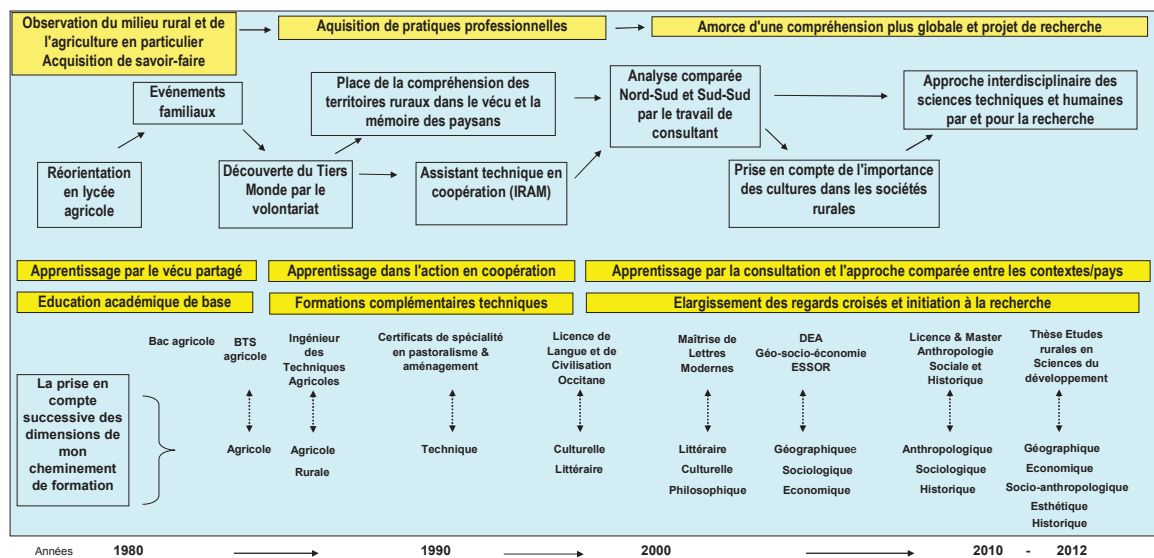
Observation du milieu rural et de l'agriculture en particulier Acquisition de savoir-faire

Aquisition de pratiques professionnelles

Amorce d'une compréhension plus globale et projet de recherche

Evénements familiaux

Place de la compréhension des territoires ruraux dans le vécu et la mémoire des paysans

Analyse comparée Nord-Sud et Sud-Sud par le travail de consultant

Approche interdisciplinaire des sciences techniques et humaines par et pour la recherche

Réorientation en lycée agricole

Découverte du Tiers Monde par le volontariat

Assistant technique en coopération (IRAM)

Prise en compte de l'importance des cultures dans les sociétés rurales

Apprentissage par le vécu partagé

Apprentissage dans l'action en coopération

Apprentissage par la consultation et l'approche comparée entre les contextes/pays

Education académique de base

Formations complémentaires techniques

Elargissement des regards croisés et initiation à la recherche

Bac agricole

BTS agricole

Ingénieur des Techniques Agricoles

Certificats de spécialité en pastoralisme & aménagement

Licence de Langue et de Civilisation Occitane

Maîtrise de Lettres Modernes

DEA Géo-socio-économie ESSOR

Licence & Master Anthropologie Sociale et Historique

Thèse Etudes rurales en Sciences du développement

La prise en compte successive des dimensions de mon cheminement de formation

Agricole

Agricole Rurale

Technique

Culturelle Littéraire

Littéraire Culturelle Philosophique

Géographiquee Sociologique Economique

Anthropologique Sociologique Historique

Géographique Economique Socio-anthropologique Esthétique Historique

Années 1980 1990 2000 2010 - 2012